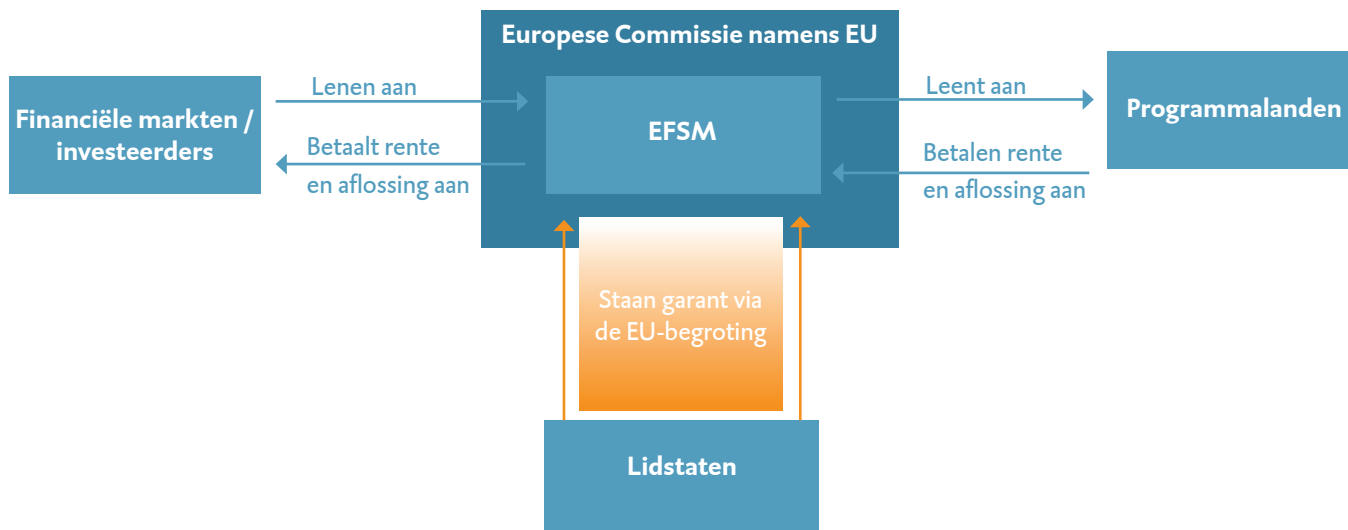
Europese Commissie namens EU

Financiële markten / investeerders

Lenen aan

Betaalt rente en aflossing aan

EFSM

Leent aan

Programmalanden

Betalen rente en aflossing aan

Staan garant via de EU-begroting

Lidstaten